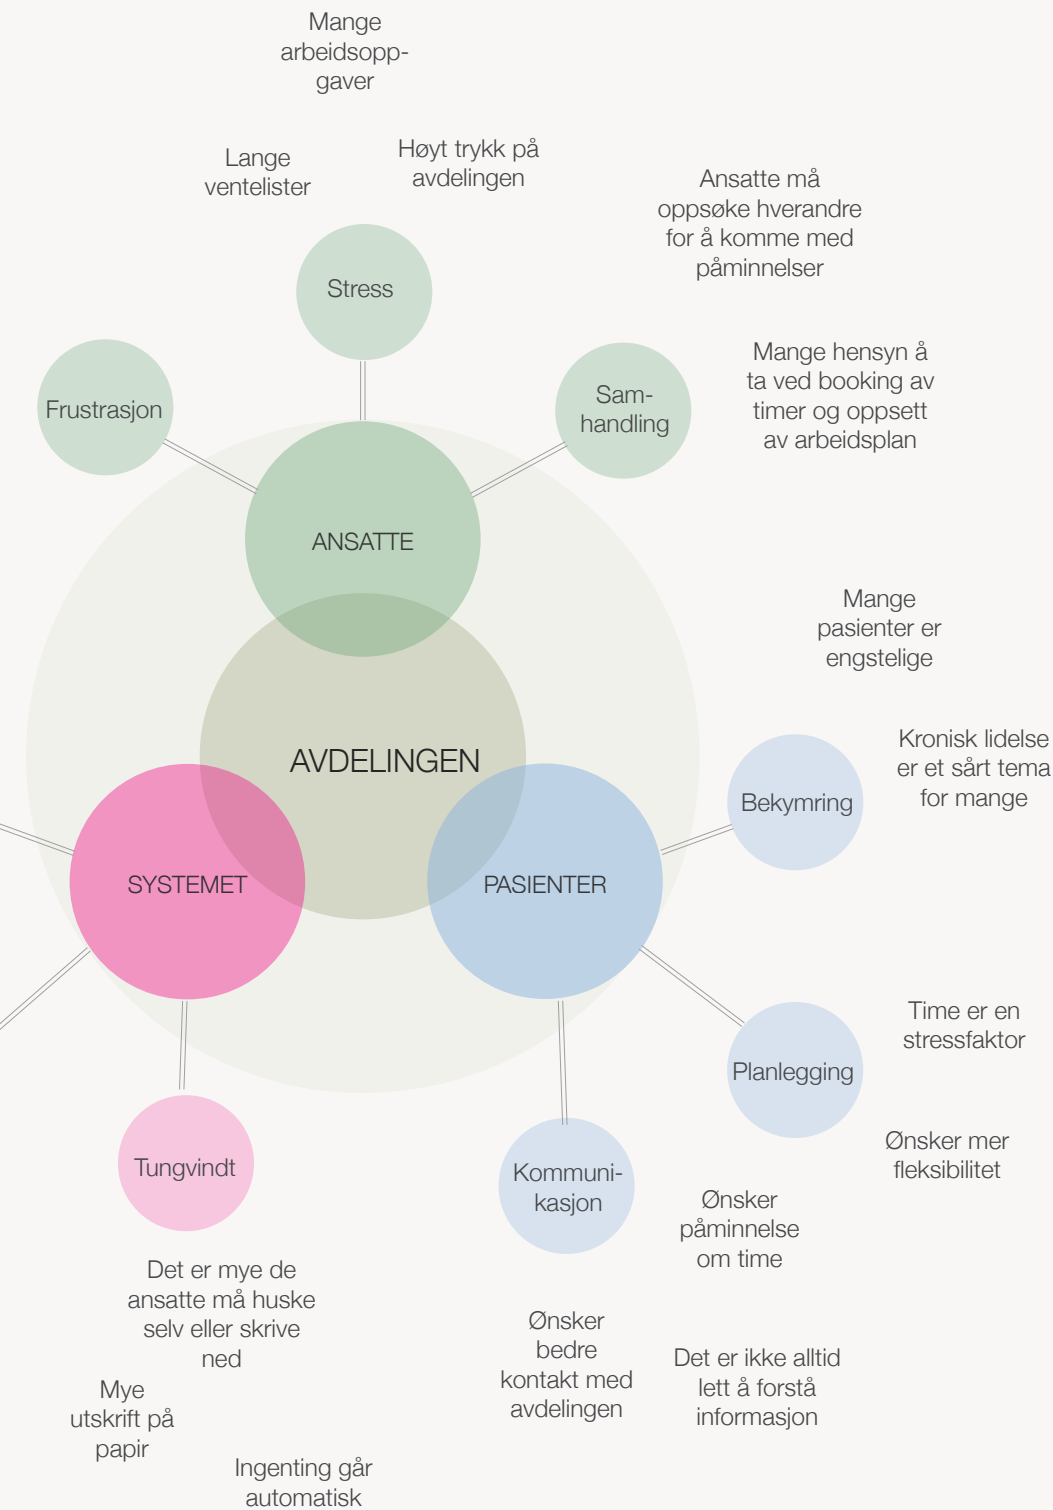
Mange arbeidsoppgaver

Lange ventelister

Høyt trykk på avdelingen

Ansatte må oppsøke hverandre for å komme med påminnelser

Stress

Frustrasjon

Samhandling

Mange hensyn å ta ved booking av timer og oppsett av arbeidsplan

ANSATTE

Mange pasienter er engstelige

AVDELINGEN

Kronisk lidelse er et sårt tema for mange

Bekymring

SYSTEMET

PASIENTER

Time er en stressfaktor

Planlegging

Ønsker mer fleksibilitet

Tungvindt

Kommunikasjon

Ønsker påminnelse om time

Det er mye de ansatte må huske selv eller skrive ned

Ønsker bedre kontakt med avdelingen

Det er ikke alltid lett å forstå informasjon

Mye utskrift på papir

Ingenting går automatisk